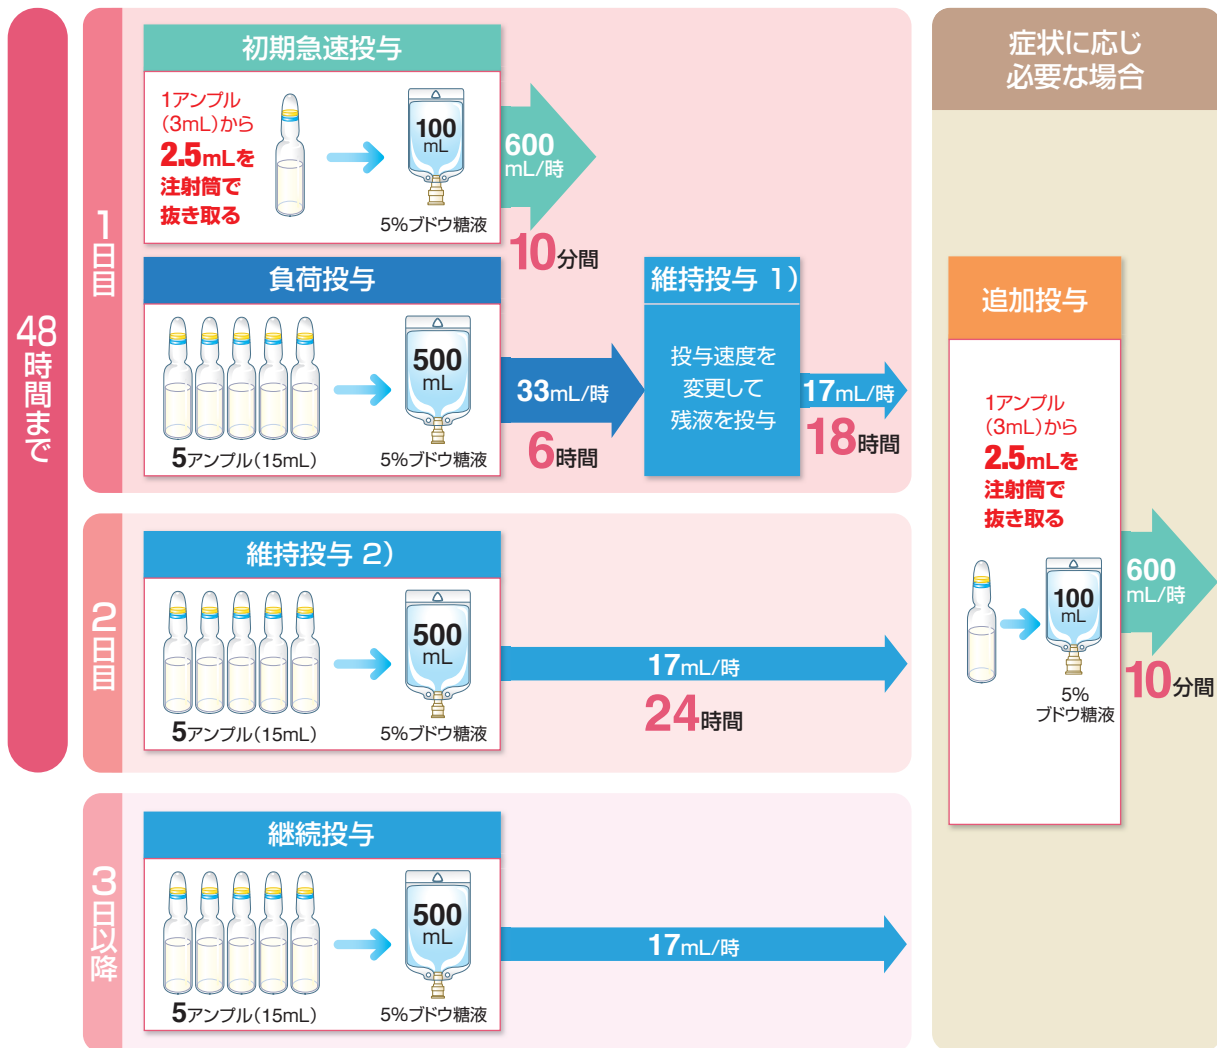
48時間まで

1日目

初期急速投与

1アンプル（3mL）から 2.5mLを 注射筒で 抜き取る

100 mL

5%ブドウ糖液

600 mL/時

10分間

負荷投与

500 mL

5アンプル（15mL）

5%ブドウ糖液

33mL/時

6時間

維持投与 1）

投与速度を 変更して 残液を投与

17mL/時

18時間

2日目

維持投与 2）

500 mL

5アンプル（15mL）

5%ブドウ糖液

17mL/時

24時間

3日目以降

継続投与

500 mL

5アンプル（15mL）

5%ブドウ糖液

17mL/時

症状に応じ 必要な場合

追加投与

1アンプル（3mL）から 2.5mLを 注射筒で 抜き取る

100 mL

5% ブドウ糖液

600 mL/時

10分間